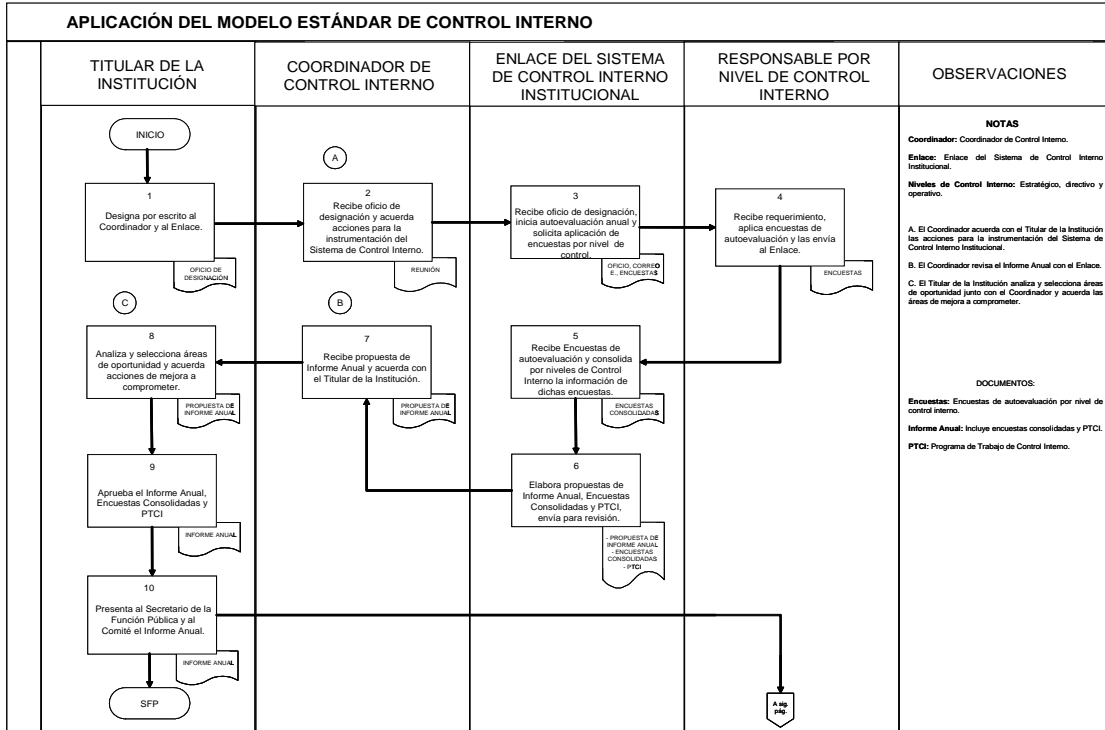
APLICACIÓN DEL MODELO ESTÁNDAR DE CONTROL INTERNO

| TITULAR DE LA INSTITUCIÓN | COORDINADOR DE CONTROL INTERNO | ENLACE DEL SISTEMA DE CONTROL INTERNO INSTITUCIONAL | RESPONSABLE POR NIVEL DE CONTROL INTERNO | OBSERVACIONES |
|---|---|---|---|---|

INICIO

A

1
Designa por escrito al Coordinador y al Enlace.

OFICIO DE DESIGNACIÓN

2
Recibe oficio de designación y acuerda acciones para la instrumentación del Sistema de Control Interno.

REUNIÓN

3
Recibe oficio de designación, inicia autoevaluación anual y solicita aplicación de encuestas por nivel de control.

OFICIO, CORREO E., ENCUESTAS

4
Recibe requerimiento, aplica encuestas de autoevaluación y las envía al Enlace.

ENCUESTAS

C

B

8
Analiza y selecciona áreas de oportunidad y acuerda acciones de mejora a comprometer.

PROPUESTA DE INFORME ANUAL

7
Recibe propuesta de Informe Anual y acuerda con el Titular de la Institución.

PROPUESTA DE INFORME ANUAL

5
Recibe Encuestas de autoevaluación y consolida por niveles de Control Interno la información de dichas encuestas.

ENCUESTAS CONSOLIDADAS

9
Aprueba el Informe Anual, Encuestas Consolidadas y PTCI

INFORME ANUAL

6
Elabora propuestas de Informe Anual, Encuestas Consolidadas y PTCI, envía para revisión.

- PROPUESTA DE INFORME ANUAL
- ENCUESTAS CONSOLIDADAS
- PTCI

10
Presenta al Secretario de la Función Pública y al Comité el Informe Anual.

INFORME ANUAL

SFP

A sig. pág.

NOTAS

Coordinador: Coordinador de Control Interno.

Enlace: Enlace del Sistema de Control Interno Institucional.

Niveles de Control Interno: Estratégico, directivo y operativo.

A. El Coordinador acuerda con el Titular de la Institución las acciones para la instrumentación del Sistema de Control Interno Institucional.

B. El Coordinador revisa el Informe Anual con el Enlace.

C. El Titular de la Institución analiza y selecciona áreas de oportunidad junto con el Coordinador y acuerda las áreas de mejora a comprometer.

DOCUMENTOS:

Encuestas: Encuestas de autoevaluación por nivel de control interno.

Informe Anual: Incluye encuestas consolidadas y PTCI.

PTCI: Programa de Trabajo de Control Interno.